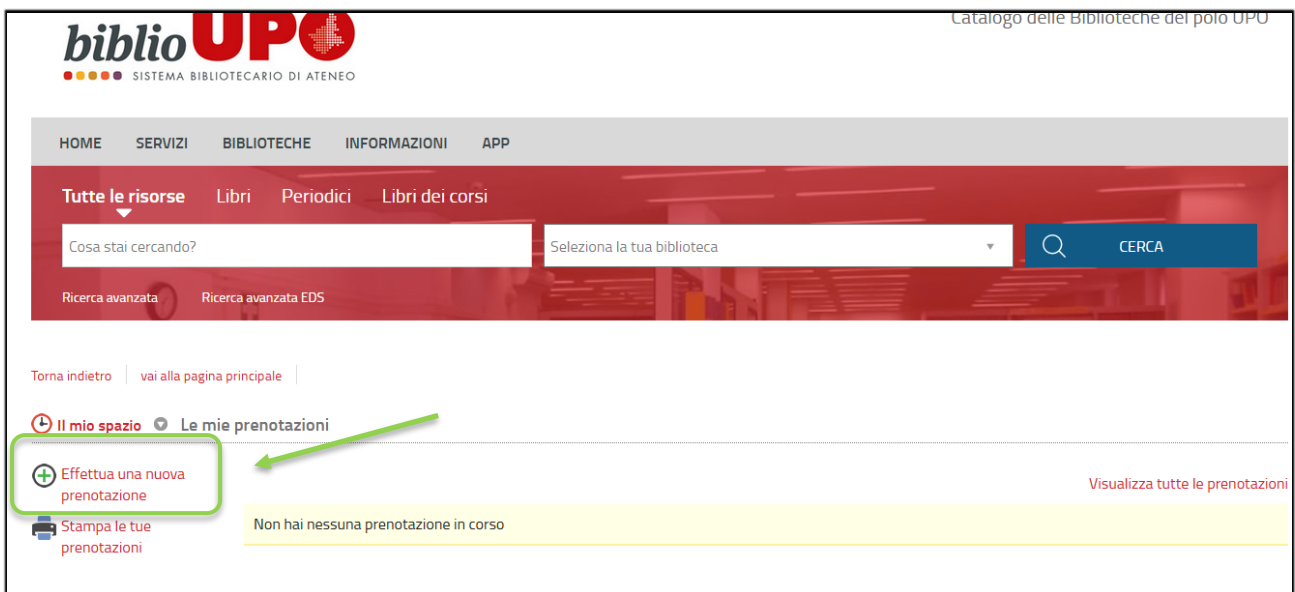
biblioUPO
SISTEMA BIBLIOTECARIO DI ATENEO

Catalogo delle Biblioteche del polo UPO

HOME SERVIZI BIBLIOTECHE INFORMAZIONI APP

Tutte le risorse Libri Periodici Libri dei corsi

Cosa stai cercando?

Seleziona la tua biblioteca

CERCA

Ricerca avanzata Ricerca avanzata EDS

Torna indietro | vai alla pagina principale

Il mio spazio Le mie prenotazioni

Effettua una nuova prenotazione

Stampa le tue prenotazioni

Visualizza tutte le prenotazioni

Non hai nessuna prenotazione in corso